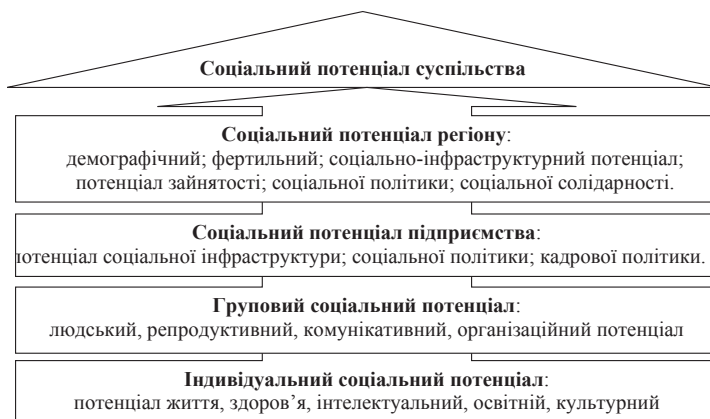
Соціальний потенціал суспільства

Соціальний потенціал регіону:
демографічний; фертильний; соціально-інфраструктурний потенціал; потенціал зайнятості; соціальної політики; соціальної солідарності.

Соціальний потенціал підприємства:
ютенціал соціальної інфраструктури; соціальної політики; кадрової політики.

Груповий соціальний потенціал:
людський, репродуктивний, комунікативний, організаційний потенціал

Індивідуальний соціальний потенціал:
потенціал життя, здоров'я, інтелектуальний, освітній, культурний